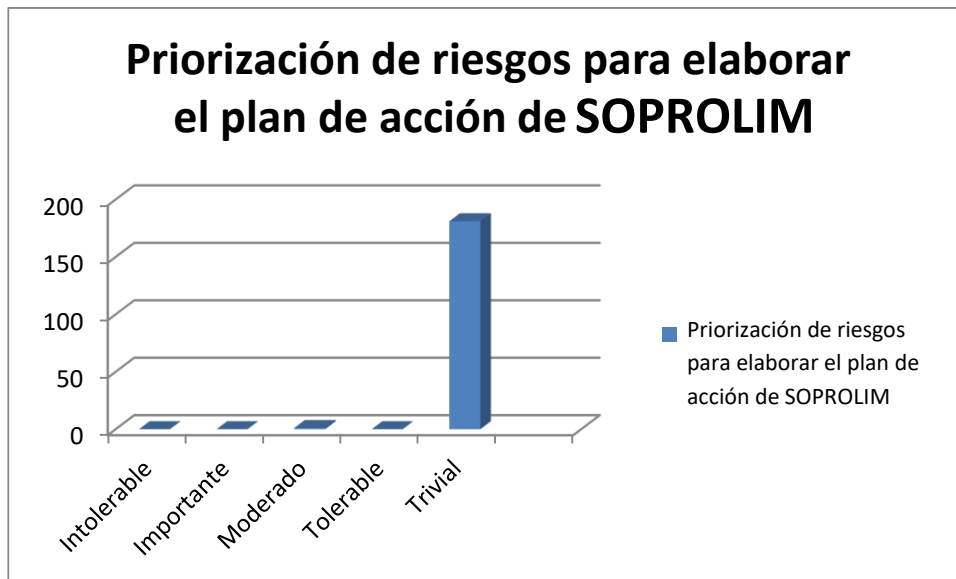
Priorización de riesgos para elaborar el plan de acción de SOPROLIM

200
150
100
50
0

Intolerable
Importante
Moderado
Tolerable
Trivial

Priorización de riesgos para elaborar el plan de acción de SOPROLIM